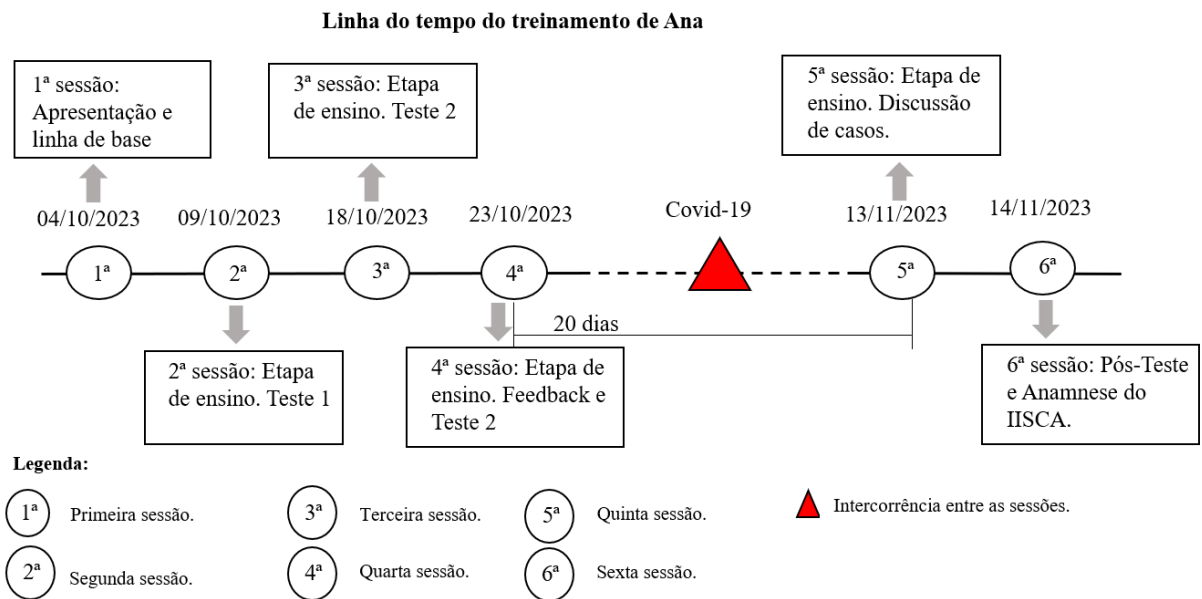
Linha do tempo do treinamento de Ana

1ª sessão: Apresentação e linha de base

3ª sessão: Etapa de ensino. Teste 2

5ª sessão: Etapa de ensino. Discussão de casos.

04/10/2023

09/10/2023

18/10/2023

23/10/2023

Covid-19

13/11/2023

14/11/2023

1ª

2ª

3ª

4ª

5ª

6ª

20 dias

2ª sessão: Etapa de ensino. Teste 1

4ª sessão: Etapa de ensino. Feedback e Teste 2

6ª sessão: Pós-Teste e Anamnese do IISCA.

Legenda:

1ª Primeira sessão.

3ª Terceira sessão.

5ª Quinta sessão.

Intercorrência entre as sessões.

2ª Segunda sessão.

4ª Quarta sessão.

6ª Sexta sessão.